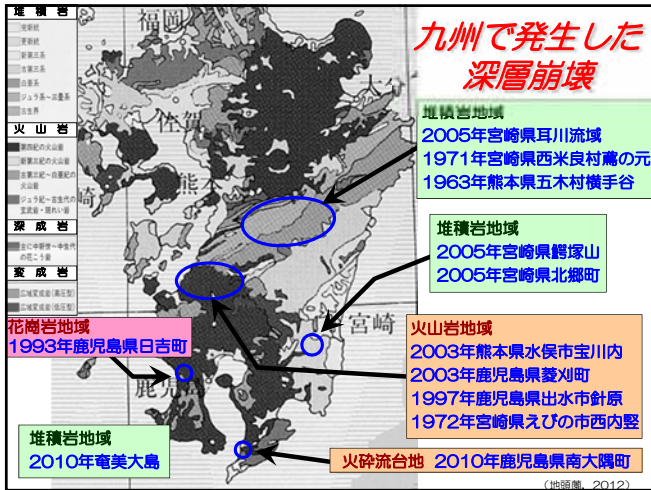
堆積岩
火山岩
深成岩
変成岩

福岡
佐賀
熊本
宮崎
鹿児島

九州で発生した
深層崩壊

堆積岩地域
2005年宮崎県耳川流域
1971年宮崎県西米良村藏の元
1963年熊本県五木村横手谷

堆積岩地域
2005年宮崎県鰐塚山
2005年宮崎県北郷町

花崗岩地域
1993年鹿児島県日吉町

火山岩地域
2003年熊本県水俣市宝川内
2003年鹿児島県菱刈町
1997年鹿児島県出水市針原
1972年宮崎県えびの市西内竪

堆積岩地域
2010年奄美大島

火砕流台地 2010年鹿児島県南大隅町

（地頭薗，2012）